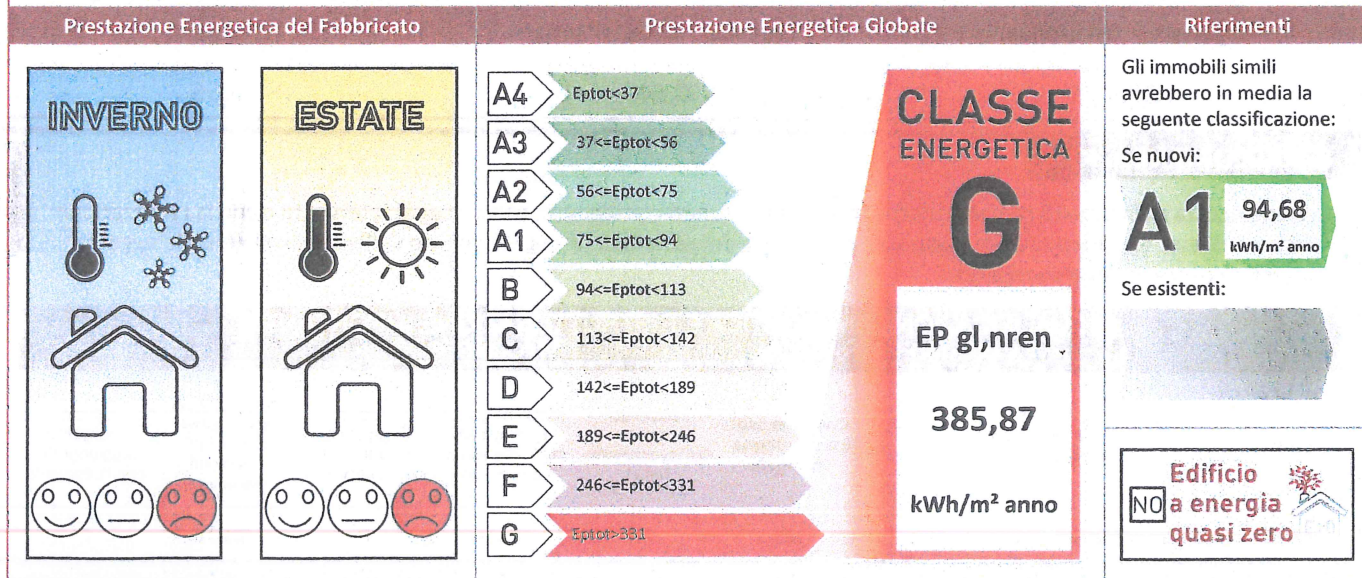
Prestazione Energetica del Fabbricato

INVERNO

ESTATE

Prestazione Energetica Globale

| | |
|---|---|
| A4 | Eptot<37 |
| A3 | 37<=Eptot<56 |
| A2 | 56<=Eptot<75 |
| A1 | 75<=Eptot<94 |
| B | 94<=Eptot<113 |
| C | 113<=Eptot<142 |
| D | 142<=Eptot<189 |
| E | 189<=Eptot<246 |
| F | 246<=Eptot<331 |
| G | Eptot>331 |

CLASSE ENERGETICA

G

EP gl,nren

385,87

kWh/m² anno

Riferimenti

Gli immobili simili avrebbero in media la seguente classificazione:

Se nuovi:

A1 94,68 kWh/m² anno

Se esistenti:

NO Edificio a energia quasi zero